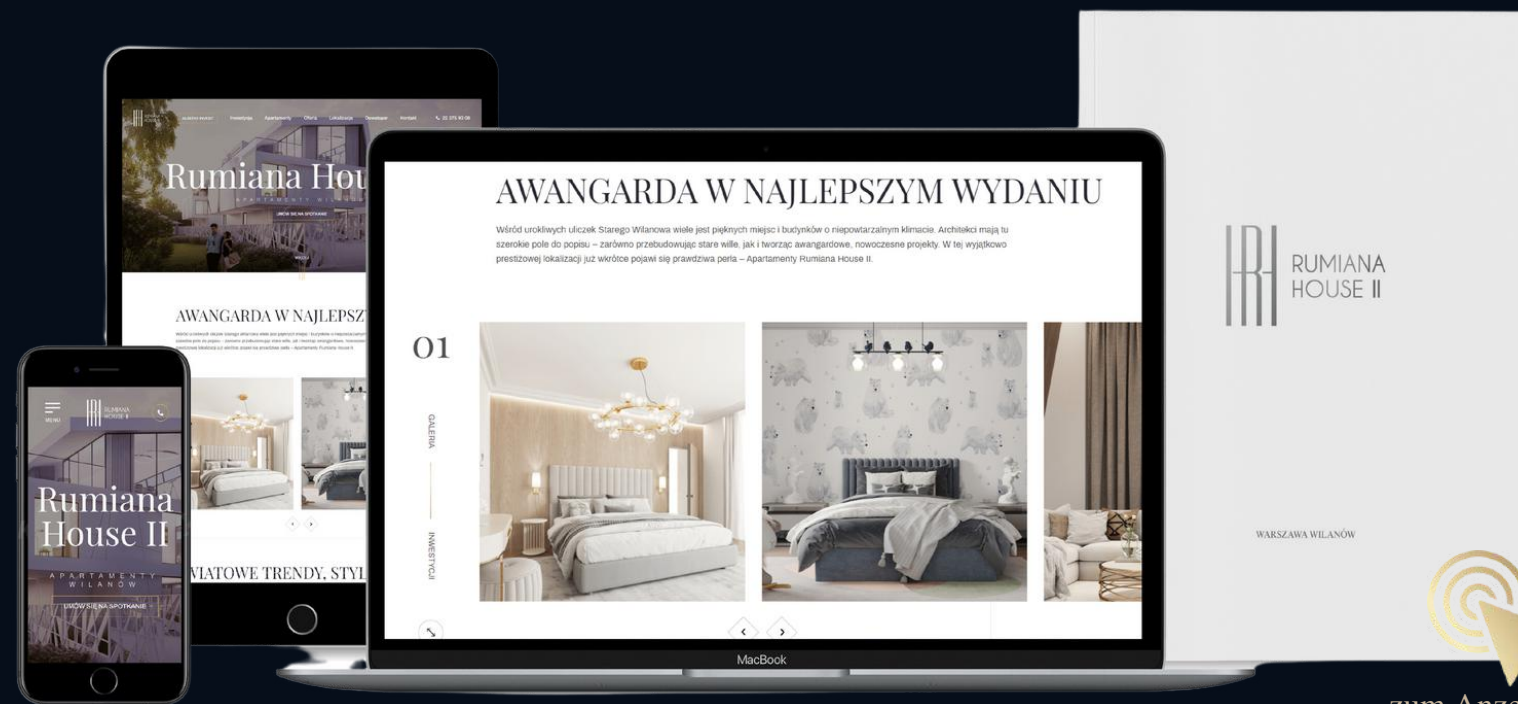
Inwestycja Apartamenty Oferta Lokalizacja Deweloper Kontakt

Rumiana Hou

APARTAMENTY WILANÓW

UMÓW SIĘ NA SPOTKANIE

AWANGARDA W NAJLEPSZ

MENU

RUMIANA HOUSE II

Rumiana House II

APARTAMENTY WILANÓW

UMÓW SIĘ NA SPOTKANIE

WIATOWE TRENDY, STYL

AWANGARDA W NAJLEPSZYM WYDANIU

Wśród urokliwych uliczek Starego Wilanowa wiele jest pięknych miejsc i budynków o niepowtarzalnym klimacie. Architekci mają tu szerokie pole do popisu – zarówno przebudowując stare wille, jak i tworząc awangardowe, nowoczesne projekty. W tej wyjątkowo prestiżowej lokalizacji już wkrótce pojawi się prawdziwa perła – Apartamenty Rumiana House II.

01

GALERIA

INWESTYCJI

MacBook

RUMIANA HOUSE II

WARSZAWA WILANÓW

zum Anze